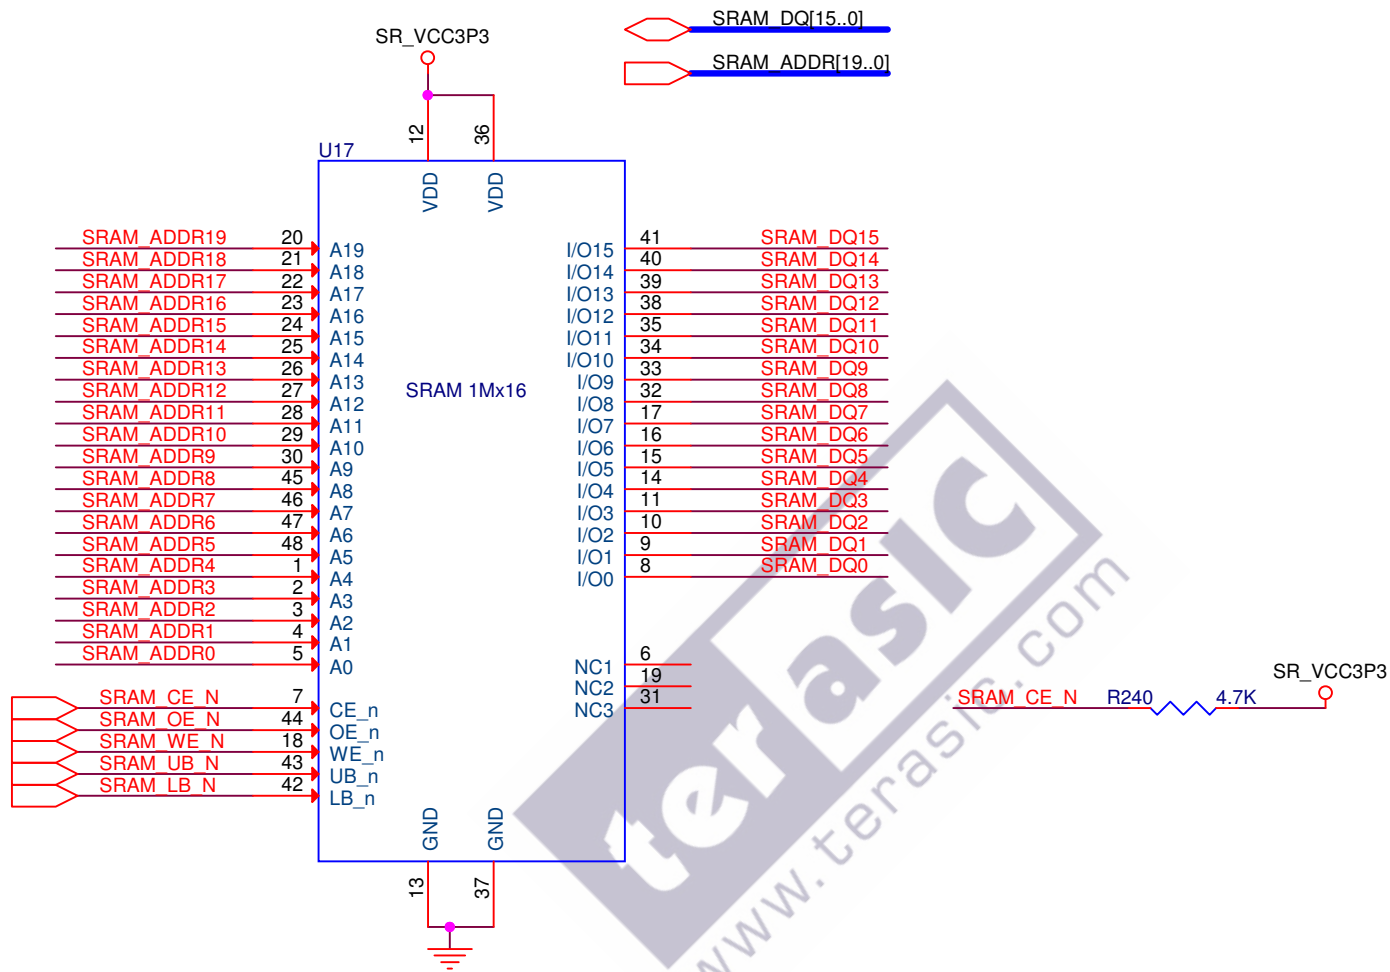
SR_VCC3P3

SRAM_DQ[15..0]

SRAM_ADDR[19..0]

U17

12 36

VDD VDD

| | | | | | |
|---|---|---|---|---|---|
| SRAM_ADDR19 | 20 | A19 | I/O15 | 41 | SRAM_DQ15 |
| SRAM_ADDR18 | 21 | A18 | I/O14 | 40 | SRAM_DQ14 |
| SRAM_ADDR17 | 22 | A17 | I/O13 | 39 | SRAM_DQ13 |
| SRAM_ADDR16 | 23 | A16 | I/O12 | 38 | SRAM_DQ12 |
| SRAM_ADDR15 | 24 | A15 | I/O11 | 35 | SRAM_DQ11 |
| SRAM_ADDR14 | 25 | A14 | I/O10 | 34 | SRAM_DQ10 |
| SRAM_ADDR13 | 26 | A13 | I/O9 | 33 | SRAM_DQ9 |
| SRAM_ADDR12 | 27 | A12 | I/O8 | 32 | SRAM_DQ8 |
| SRAM_ADDR11 | 28 | A11 | I/O7 | 17 | SRAM_DQ7 |
| SRAM_ADDR10 | 29 | A10 | I/O6 | 16 | SRAM_DQ6 |
| SRAM_ADDR9 | 30 | A9 | I/O5 | 15 | SRAM_DQ5 |
| SRAM_ADDR8 | 45 | A8 | I/O4 | 14 | SRAM_DQ4 |
| SRAM_ADDR7 | 46 | A7 | I/O3 | 11 | SRAM_DQ3 |
| SRAM_ADDR6 | 47 | A6 | I/O2 | 10 | SRAM_DQ2 |
| SRAM_ADDR5 | 48 | A5 | I/O1 | 9 | SRAM_DQ1 |
| SRAM_ADDR4 | 1 | A4 | I/O0 | 8 | SRAM_DQ0 |
| SRAM_ADDR3 | 2 | A3 | | | |
| SRAM_ADDR2 | 3 | A2 | | | |
| SRAM_ADDR1 | 4 | A1 | | | |
| SRAM_ADDR0 | 5 | A0 | | | |

SRAM 1Mx16

NC1 6
NC2 19
NC3 31

SRAM_CE_N 7 CE_n
SRAM_OE_N 44 OE_n
SRAM_WE_N 18 WE_n
SRAM_UB_N 43 UB_n
SRAM_LB_N 42 LB_n

GND GND
13 37

SR_VCC3P3
SRAM_CE_N R240 4.7K

terasic
www.terasic.com